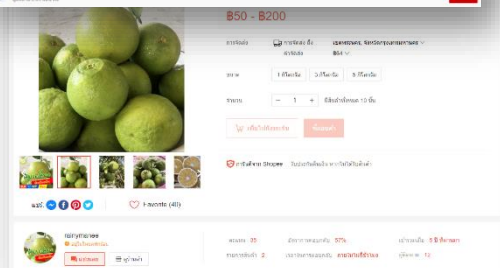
฿50 - ฿200

การจัดส่ง การจัดส่ง ถึง เขตพญาไท, จังหวัดกรุงเทพมหานคร
ค่าจัดส่ง ฿54

ขนาด 1 กิโลกรัม 3 กิโลกรัม 5 กิโลกรัม

จำนวน − 1 + มีสินค้าทั้งหมด 10 ชิ้น

เพิ่มไปยังรถเข็น ซื้อสินค้า

การันตีจาก Shopee รับประกันคืนเงิน หากไม่ได้รับสินค้า

แชร์: Favorite (40)

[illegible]

แชทเลย ดูร้านค้า

คะแนน 35 อัตราการตอบกลับ 57% เข้าร่วมเมื่อ 5 ปี ที่ผ่านมา
รายการสินค้า 2 ระยะเวลาในการตอบกลับ ภายในไม่กี่ชั่วโมง ผู้ติดตาม 13